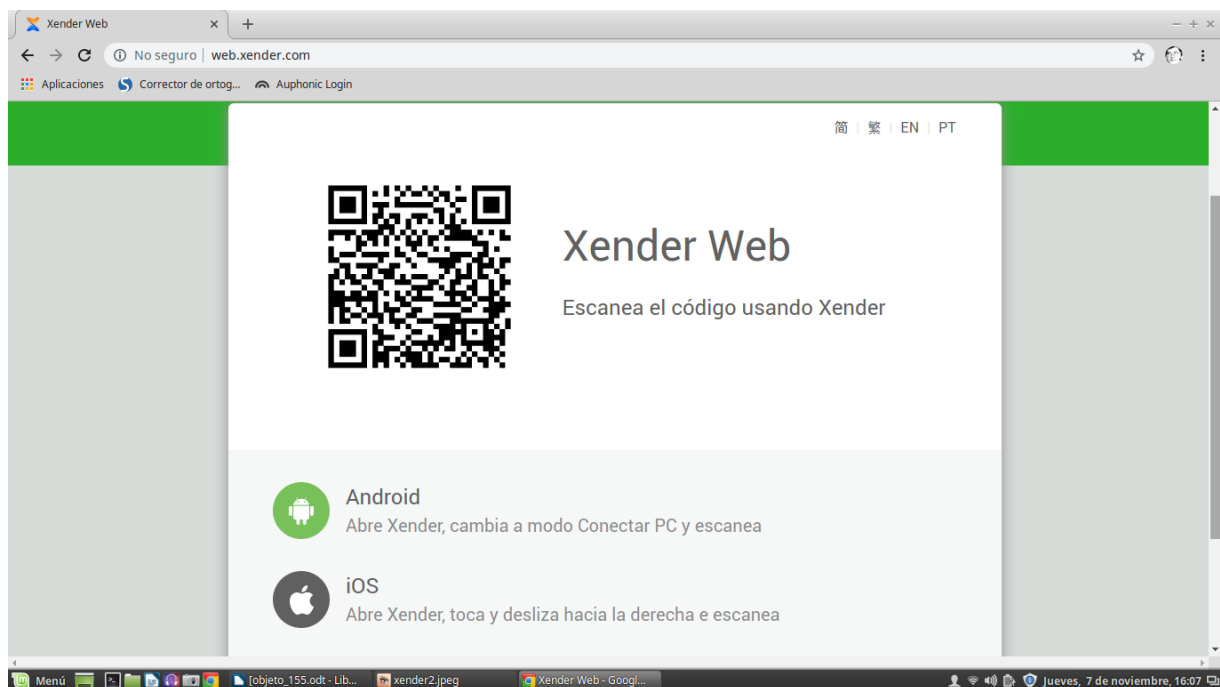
Xender Web ×

No seguro | web.xender.com

Aplicaciones Corrector de ortog... Auphonic Login

简 | 繁 | EN | PT

Xender Web

Escanea el código usando Xender

Android
Abre Xender, cambia a modo Conectar PC y escanea

iOS
Abre Xender, toca y desliza hacia la derecha e escanea

Menú [objeto_155.odt - Lib... xender2.jpeg Xender Web - Googl... Jueves, 7 de noviembre, 16:07